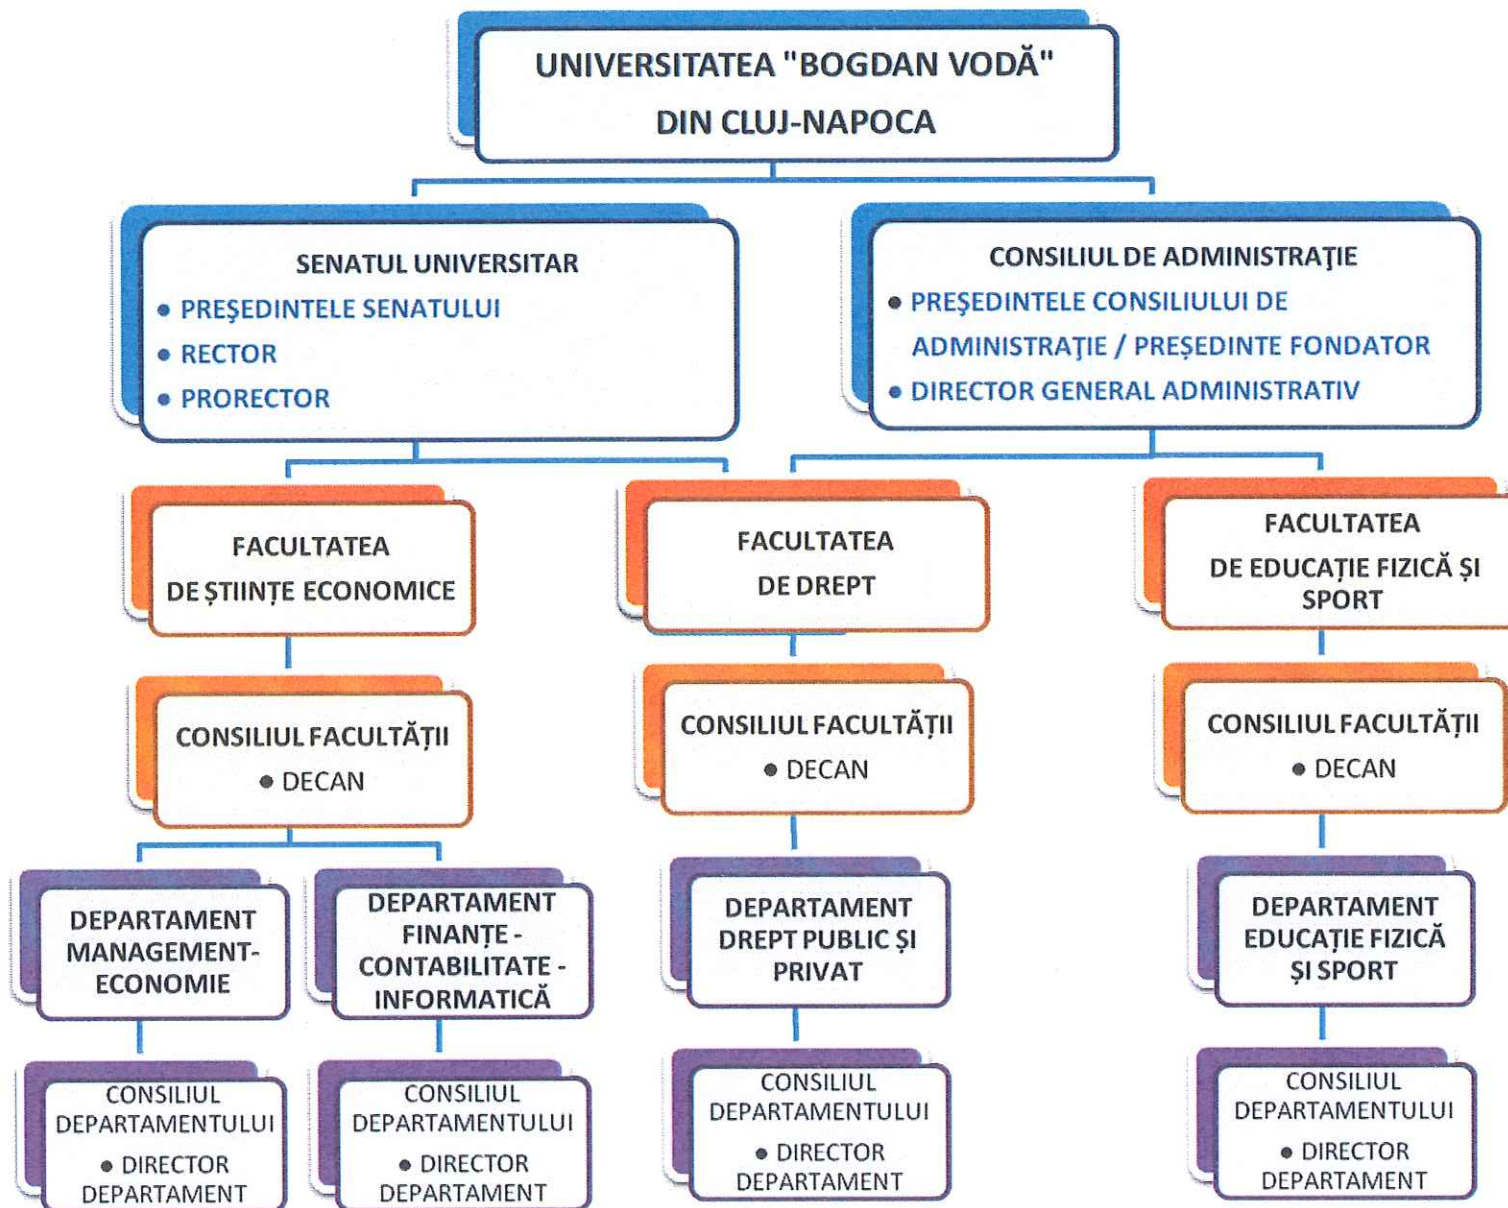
UNIVERSITATEA "BOGDAN VODĂ" DIN CLUJ-NAPOCA

SENATUL UNIVERSITAR
• PREŞEDINTELE SENATULUI
• RECTOR
• PRORECTOR

CONSILIUL DE ADMINISTRAŢIE
• PREŞEDINTELE CONSILIULUI DE ADMINISTRAŢIE / PREŞEDINTE FONDATOR
• DIRECTOR GENERAL ADMINISTRATIV

FACULTATEA DE ŞTIINŢE ECONOMICE

CONSILIUL FACULTĂŢII
• DECAN

DEPARTAMENT MANAGEMENT-ECONOMIE

CONSILIUL DEPARTAMENTULUI
• DIRECTOR DEPARTAMENT

DEPARTAMENT FINANŢE - CONTABILITATE - INFORMATICĂ

CONSILIUL DEPARTAMENTULUI
• DIRECTOR DEPARTAMENT

FACULTATEA DE DREPT

CONSILIUL FACULTĂŢII
• DECAN

DEPARTAMENT DREPT PUBLIC ŞI PRIVAT

CONSILIUL DEPARTAMENTULUI
• DIRECTOR DEPARTAMENT

FACULTATEA DE EDUCAŢIE FIZICĂ ŞI SPORT

CONSILIUL FACULTĂŢII
• DECAN

DEPARTAMENT EDUCAŢIE FIZICĂ ŞI SPORT

CONSILIUL DEPARTAMENTULUI
• DIRECTOR DEPARTAMENT